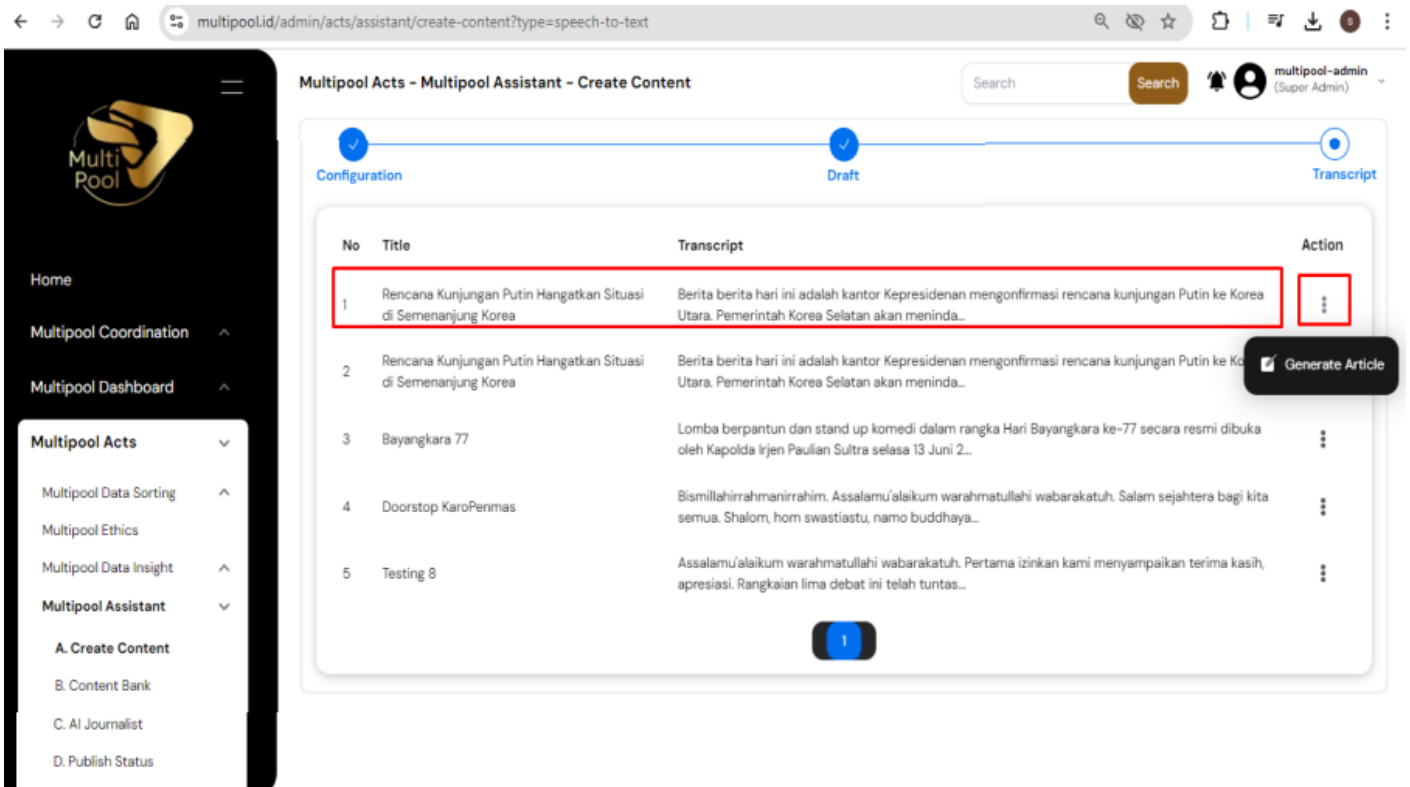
multipool.id/admin/acts/assistant/create-content?type=speech-to-text

Multi Pool

Home

Multipool Coordination

Multipool Dashboard

Multipool Acts

Multipool Data Sorting

Multipool Ethics

Multipool Data Insight

Multipool Assistant

A. Create Content

B. Content Bank

C. AI Journalist

D. Publish Status

Multipool Acts - Multipool Assistant - Create Content

Search

Search

multipool-admin
(Super Admin)

Configuration

Draft

Transcript

| No | Title | Transcript | Action |
|---|---|---|---|
| 1 | Rencana Kunjungan Putin Hangatkan Situasi di Semenanjung Korea | Berita berita hari ini adalah kantor Kepresidenan mengonfirmasi rencana kunjungan Putin ke Korea Utara. Pemerintah Korea Selatan akan meninda... | ⋮ |
| 2 | Rencana Kunjungan Putin Hangatkan Situasi di Semenanjung Korea | Berita berita hari ini adalah kantor Kepresidenan mengonfirmasi rencana kunjungan Putin ke Ko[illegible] Utara. Pemerintah Korea Selatan akan meninda... | Generate Article |
| 3 | Bayangkara 77 | Lomba berpantun dan stand up komedi dalam rangka Hari Bayangkara ke-77 secara resmi dibuka oleh Kapolda Irjen Paulian Sultra selasa 13 Juni 2... | ⋮ |
| 4 | Doorstop KaroPenmas | Bismillahirrahmanirrahim. Assalamu'alaikum warahmatullahi wabarakatuh. Salam sejahtera bagi kita semua. Shalom, hom swastiastu, namo buddhaya... | ⋮ |
| 5 | Testing 8 | Assalamu'alaikum warahmatullahi wabarakatuh. Pertama izinkan kami menyampaikan terima kasih, apresiasi. Rangkaian lima debat ini telah tuntas... | ⋮ |

1